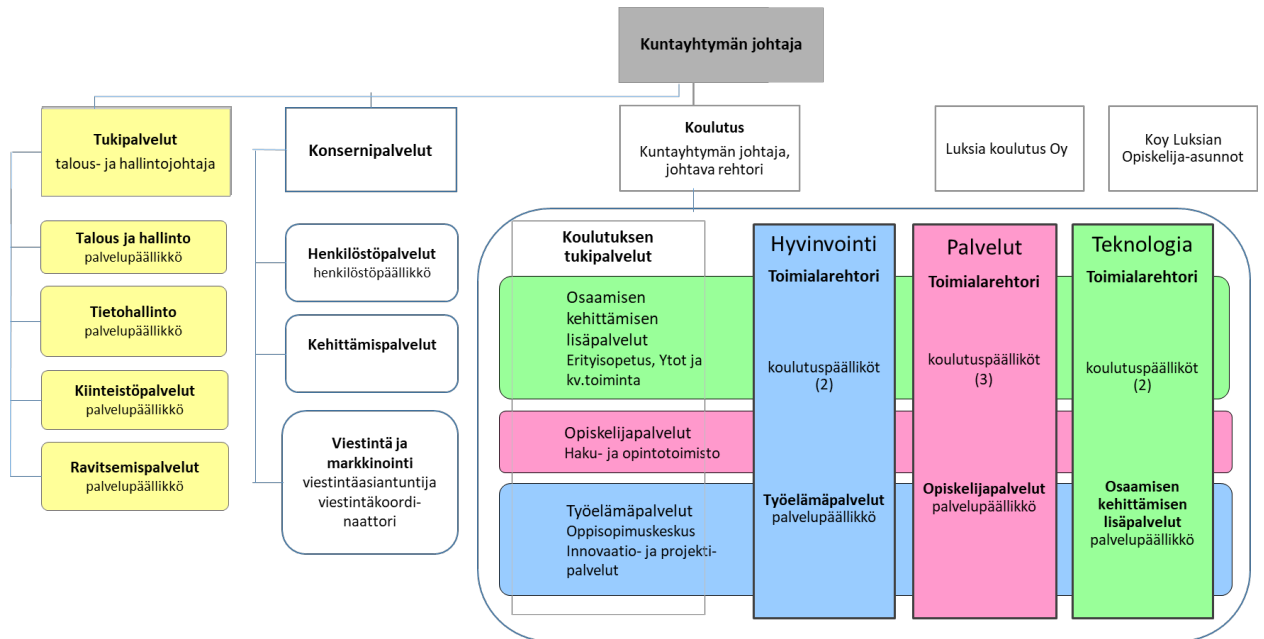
Kuntayhtymän johtaja

Tukipalvelut
talous- ja hallintojohtaja

Talous ja hallinto
palvelupäällikkö

Tietohallinto
palvelupäällikkö

Kiinteistöpalvelut
palvelupäällikkö

Ravitsemispalvelut
palvelupäällikkö

Konsernipalvelut

Henkilöstöpalvelut
henkilöstöpäällikkö

Kehittämispalvelut

Viestintä ja markkinointi
viestintäasiantuntija
viestintäkoordinaattori

Koulutus
Kuntayhtymän johtaja, johtava rehtori

Luksia koulutus Oy

Koy Luksian Opiskelija-asunnot

Koulutuksen tukipalvelut

Osaamisen kehittämisen lisäpalvelut
Erityisopetus, Ytot ja kv.toiminta

Opiskelijapalvelut
Haku- ja opintotoimisto

Työelämäpalvelut
Oppisopimuskeskus
Innovaatio- ja projektipalvelut

Hyvinvointi
Toimialarehtori
koulutuspäälliköt (2)
Työelämäpalvelut
palvelupäällikkö

Palvelut
Toimialarehtori
koulutuspäälliköt (3)
Opiskelijapalvelut
palvelupäällikkö

Teknologia
Toimialarehtori
koulutuspäälliköt (2)
Osaamisen kehittämisen lisäpalvelut
palvelupäällikkö